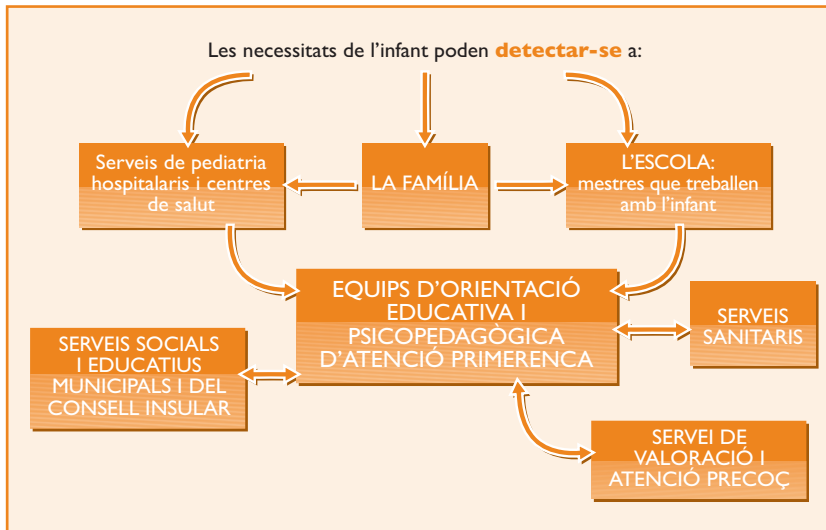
Les necessitats de l'infant poden **detectar-se** a:

Serveis de pediatria hospitalaris i centres de salut

LA FAMÍLIA

L'ESCOLA: mestres que treballen amb l'infant

EQUIPS D'ORIENTACIÓ EDUCATIVA I PSICOPEDAGÒGICA D'ATENCIÓ PRIMERENCA

SERVEIS SANITARIS

SERVEIS SOCIALS I EDUCATIUS MUNICIPALS I DEL CONSELL INSULAR

SERVEI DE VALORACIÓ I ATENCIÓ PRECOÇ